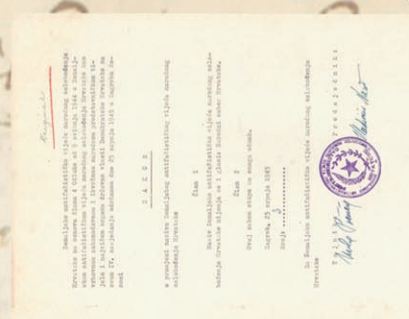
Prijepis

Zemaljsko antifašističko vijeće narodnog oslobođenja Hrvatske na osnovu člana 4 Odluke od 9 svibnja 1944 o Zemaljskom antifašističkom vijeću narodnog oslobođenja Hrvatske kao vrhovnom zakonodavnom i izvršnom narodnom predstavničkom tijelu i najvišem organu državne vlasti Demokratske Hrvatske na svom IV. zasjedanju održanom dne 25 srpnja 1945 u Zagrebu donosi

Z A K O N

o promjeni naziva Zemaljskog antifašističkog vijeća narodnog oslobođenja Hrvatske

Član 1

Naziv Zemaljsko antifašističko vijeće narodnog oslobođenja Hrvatske mijenja se i glasi: Narodni sabor Hrvatske.

Član 2

Ovaj zakon stupa na snagu odmah.

Zagreb, 25 srpnja 1945

Broj: ..........

Za Zemaljsko antifašističko vijeće narodnog oslobođenja Hrvatske

Tajnik: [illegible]

Predsjednik: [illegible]